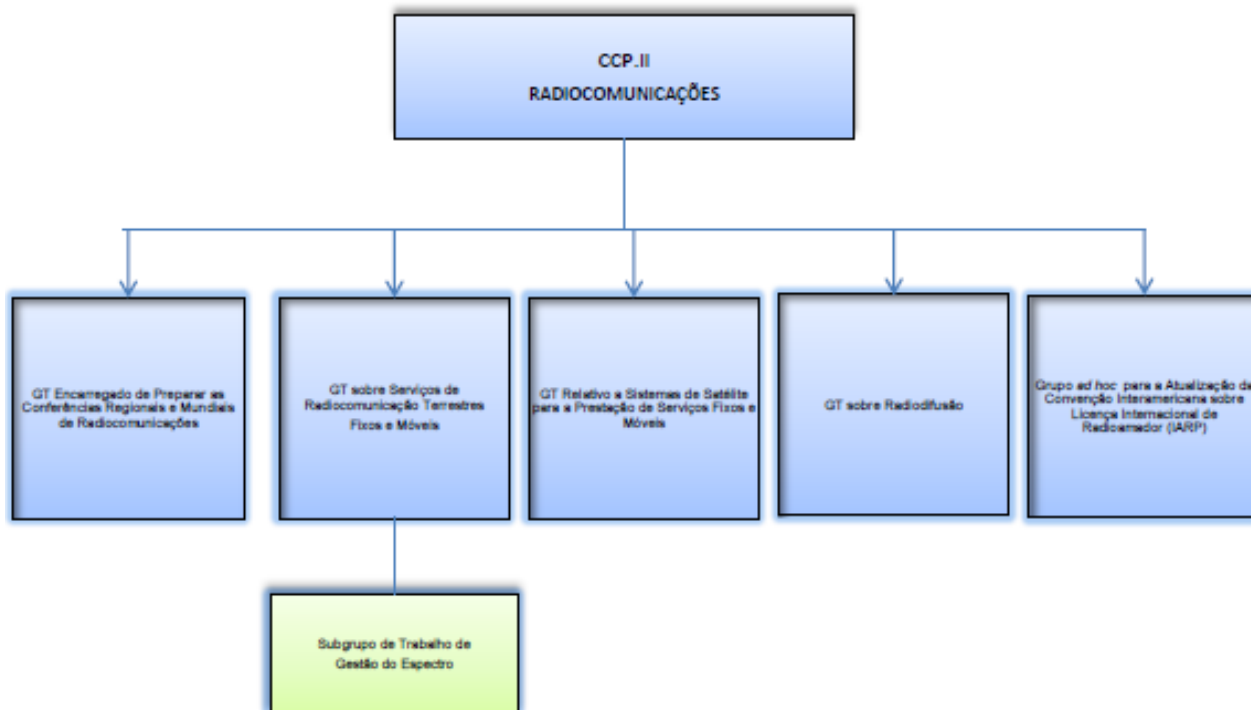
CCP.II
RADIOCOMUNICAÇÕES

GT Encarregado de Preparar as Conferências Regionais e Mundiais de Radiocomunicações

GT sobre Serviços de Radiocomunicação Terrestres Fixos e Móveis

GT Relativo a Sistemas de Satélite para a Prestação de Serviços Fixos e Móveis

GT sobre Radiodifusão

Grupo ad hoc para a Atualização da Convenção Interamericana sobre Licença Internacional de Radioamador (IARP)

Subgrupo de Trabalho de Gestão do Espectro